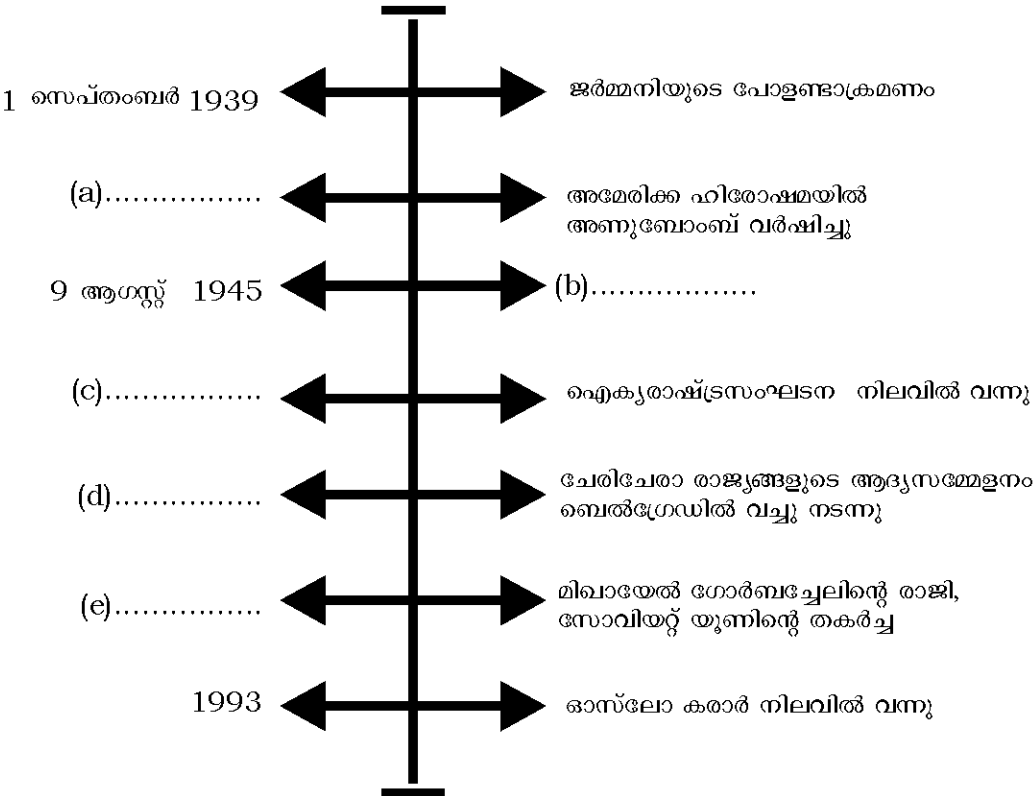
1 സെപ്തംബർ 1939

ജർമ്മനിയുടെ പോളണ്ടാക്രമണം

(a)................

അമേരിക്ക ഹിരോഷിമയിൽ അണുബോംബ് വർഷിച്ചു

9 ആഗസ്റ്റ് 1945

(b).................

(c)................

ഐക്യരാഷ്ട്രസംഘടന നിലവിൽ വന്നു

(d)...............

ചേരിചേരാ രാജ്യങ്ങളുടെ ആദ്യസമ്മേളനം ബെൽഗ്രേഡിൽ വച്ചു നടന്നു

(e)...............

മിഖായേൽ ഗോർബച്ചേലിന്റെ രാജി, സോവിയറ്റ് യൂണിന്റെ തകർച്ച

1993

ഓസ്‌ലോ കരാർ നിലവിൽ വന്നു